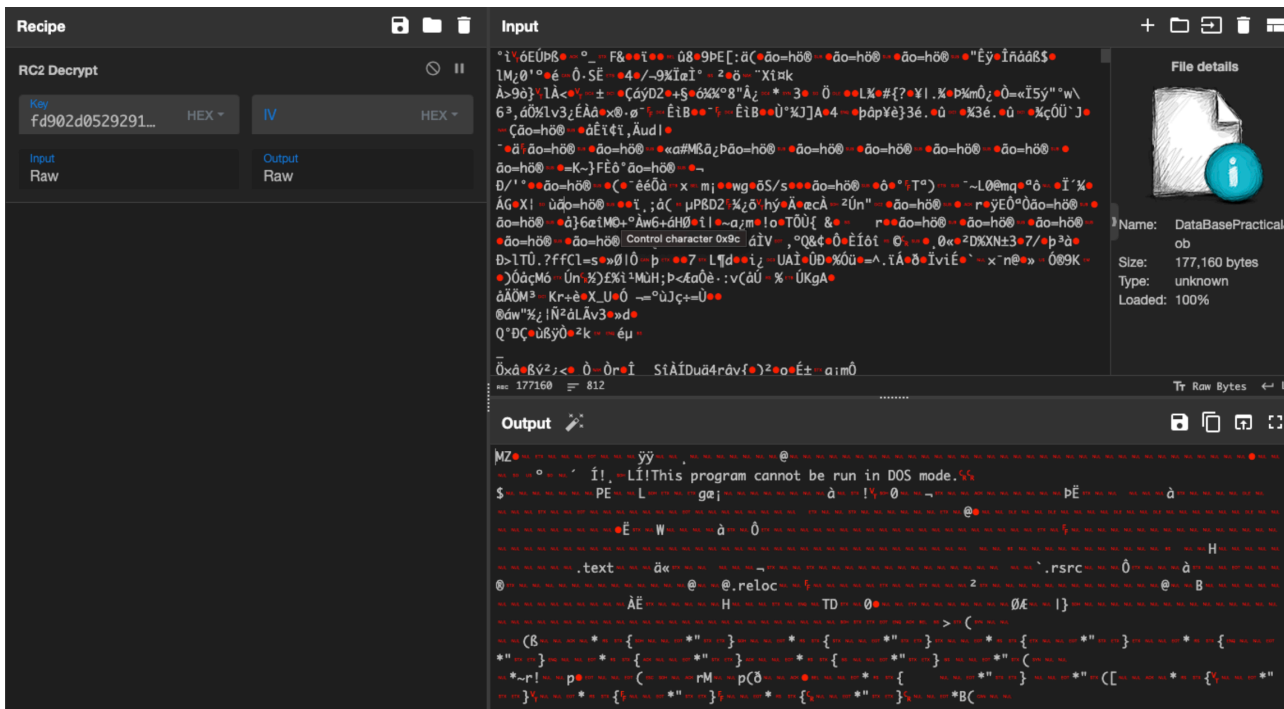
Recipe

RC2 Decrypt

Key
fd902d0529291...
HEX

IV
HEX

Input
Raw

Output
Raw

Input

°ì óEÚÞß ° F& ï û8 9ÞE[:ä( ão=hö® ão=hö® ão=hö® "Êý Îñàáß$
lM¿0'° é Ô·SË 4 /~9%ÏøÌ° ² ö ¨Xîmk
À>9ò}³lÂ< ± ÇáýD2 §ö%%°8"Â¿ * Ö L%#{?¥|.%ÞÞ¾mÔ¿ Ô=«Ï5ý"°w\
6³,áÖ½lv3¿ÉÂâ×®·ø ÈîB ÈîB Ù°%J]A 4 þâp¥è}3é. û %3é. û ¾çÔÛ`J
Ção=hö® âÊî¢ï,Äudl
ä ão=hö® ão=hö® «a#Mßã¿Þão=hö® ão=hö® ão=hö® ão=hö® ão=hö®
ão=hö® =K~}FÈô°ão=hö® ¬
Ð/'° ão=hö® ( êéÔà × m¡ wg ö$/s ão=hö® ô °T ª) ¨~L0@mq ªô Ï´%
ÁG X! ùão=hö® ï¸;á( µPßD2 ¼¿õ hýÄ æcÀ ²Ún" ão=hö® r ÿEÔºÔão=hö®
ão=hö® à}6æîM©+ºÀw6+áHØ î| ~a¿m !o ÎÕÙ{ & r ão=hö® ão=hö® ão=hö®
ão=hö® ão=hö® Control character 0x9c áÌV ,°Q&¢ Ô ÉÍôî © ,0« ²D%XN±3 7/ þ³à
Ð>lTÛ.?ffCl=s »Ø|Ô þ 7 L¶d i¿ UÀÌ ÜÐ %Ôü =^.ïÁ ð ÏviÉ ` ×¨n@ » Ó®9K
)ÔáçMó Ún ½)£%ì¹MùH;Þ<£aÔè·:v(áÚ % ÚKgA
áÄÖM³ Kr÷è X_U Ó ¬=°ùJç÷=Ü
®áw"½¿!Ñ²âLÂv3 »d
Q°ÐÇ ùßÿÒ ²k éµ

Õxâ ßv²¿< Ô Òr Î SìÀÍDuä4râv{ )² o É± a¡mÔ

177160 812

Tт Raw Bytes

File details

Name: DataBasePractical.ob
Size: 177,160 bytes
Type: unknown
Loaded: 100%

Output

MZ ÿÿ @
º ´ Í! LÍ!This program cannot be run in DOS mode.
$ PE L gæ¡ à ! 0 ¬ ÞË à
@
Ë W à Ô
H
.text ä« ¬ `.rsrc Ô à
® @ @.reloc ² @ B
ÀË H TD 0 Ø£ |}
> (
(ß * { *" } * { *" } * { *" } * {
*" } * { *" } * { *" } *" (
*~r! p ( rM p(ð * { *" } *" ([ * { *"
} * { *" } * { *" } *B(